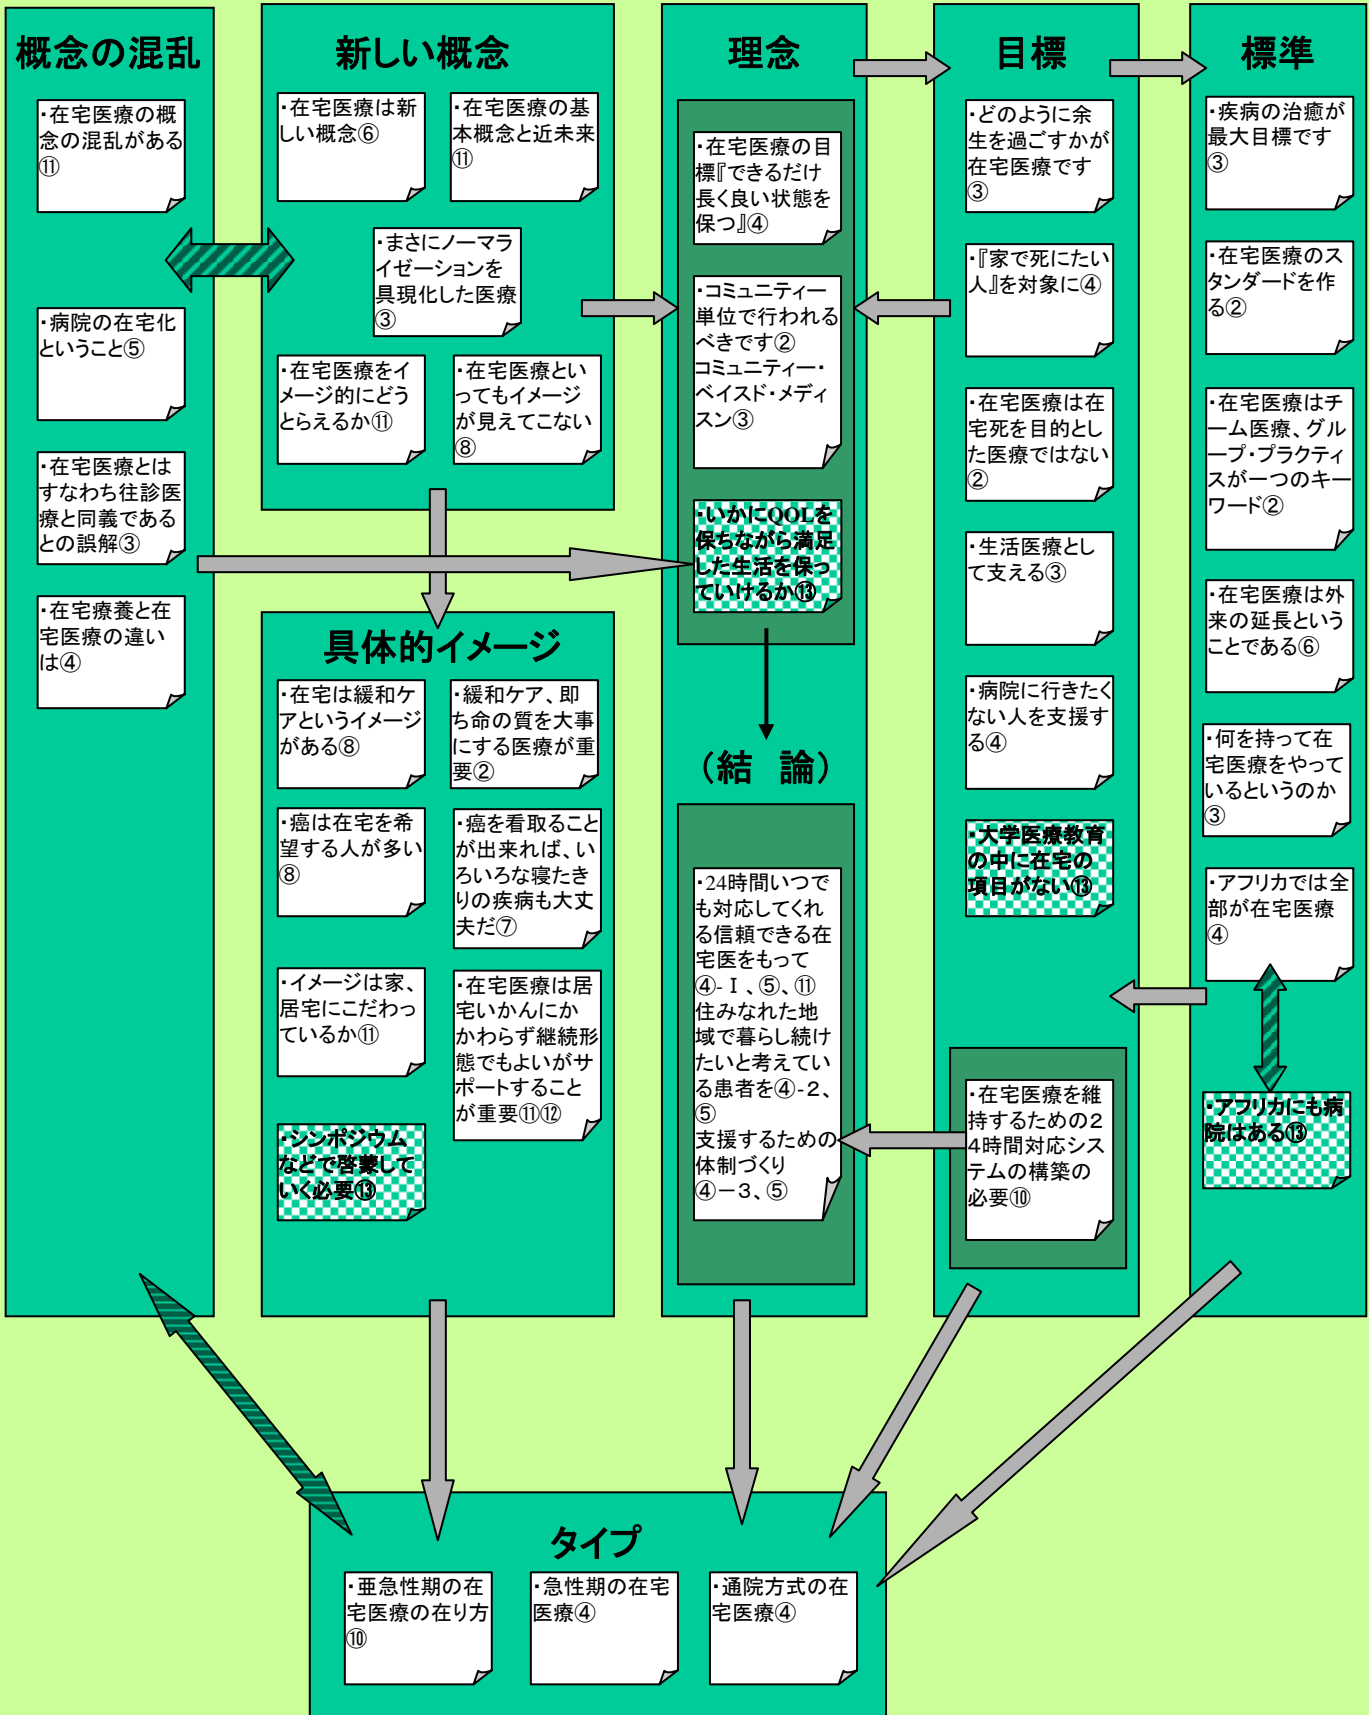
概念の混乱

・在宅医療の概念の混乱がある⑪

・病院の在宅化ということ⑤

・在宅医療とはすなわち往診医療と同義であるとの誤解③

・在宅療養と在宅医療の違いは④

新しい概念

・在宅医療は新しい概念⑥

・在宅医療の基本概念と近未来⑪

・まさにノーマライゼーションを具現化した医療③

・在宅医療をイメージ的にどうとらえるか⑪

・在宅医療といってもイメージが見えてこない⑧

具体的イメージ

・在宅は緩和ケアというイメージがある⑧

・緩和ケア、即ち命の質を大事にする医療が重要②

・癌は在宅を希望する人が多い⑧

・癌を看取ることが出来れば、いろいろな寝たきりの疾病も大丈夫だ⑦

・イメージは家、居宅にこだわっているか⑪

・在宅医療は居宅いかんにかかわらず継続形態でもよいがサポートすることが重要⑪⑫

・シンポジウムなどで啓蒙していく必要⑬

理念

・在宅医療の目標『できるだけ長く良い状態を保つ』④

・コミュニティー単位で行われるべきです②
コミュニティー・ベイスド・メディスン③

・いかにQOLを保ちながら満足した生活を保っていけるか⑬

（結　論）

・24時間いつでも対応してくれる信頼できる在宅医をもって④-Ⅰ、⑤、⑪
住みなれた地域で暮らし続けたいと考えている患者を④-2、⑤
支援するための体制づくり④－3、⑤

目標

・どのように余生を過ごすかが在宅医療です③

・『家で死にたい人』を対象に④

・在宅医療は在宅死を目的とした医療ではない②

・生活医療として支える③

・病院に行きたくない人を支援する④

・大学医療教育の中に在宅の項目がない⑬

・在宅医療を維持するための24時間対応システムの構築の必要⑩

標準

・疾病の治癒が最大目標です③

・在宅医療のスタンダードを作る②

・在宅医療はチーム医療、グループ・プラクティスが一つのキーワード②

・在宅医療は外来の延長ということである⑥

・何を持って在宅医療をやっているというのか③

・アフリカでは全部が在宅医療④

・アフリカにも病院はある⑬

タイプ

・亜急性期の在宅医療の在り方⑩

・急性期の在宅医療④

・通院方式の在宅医療④